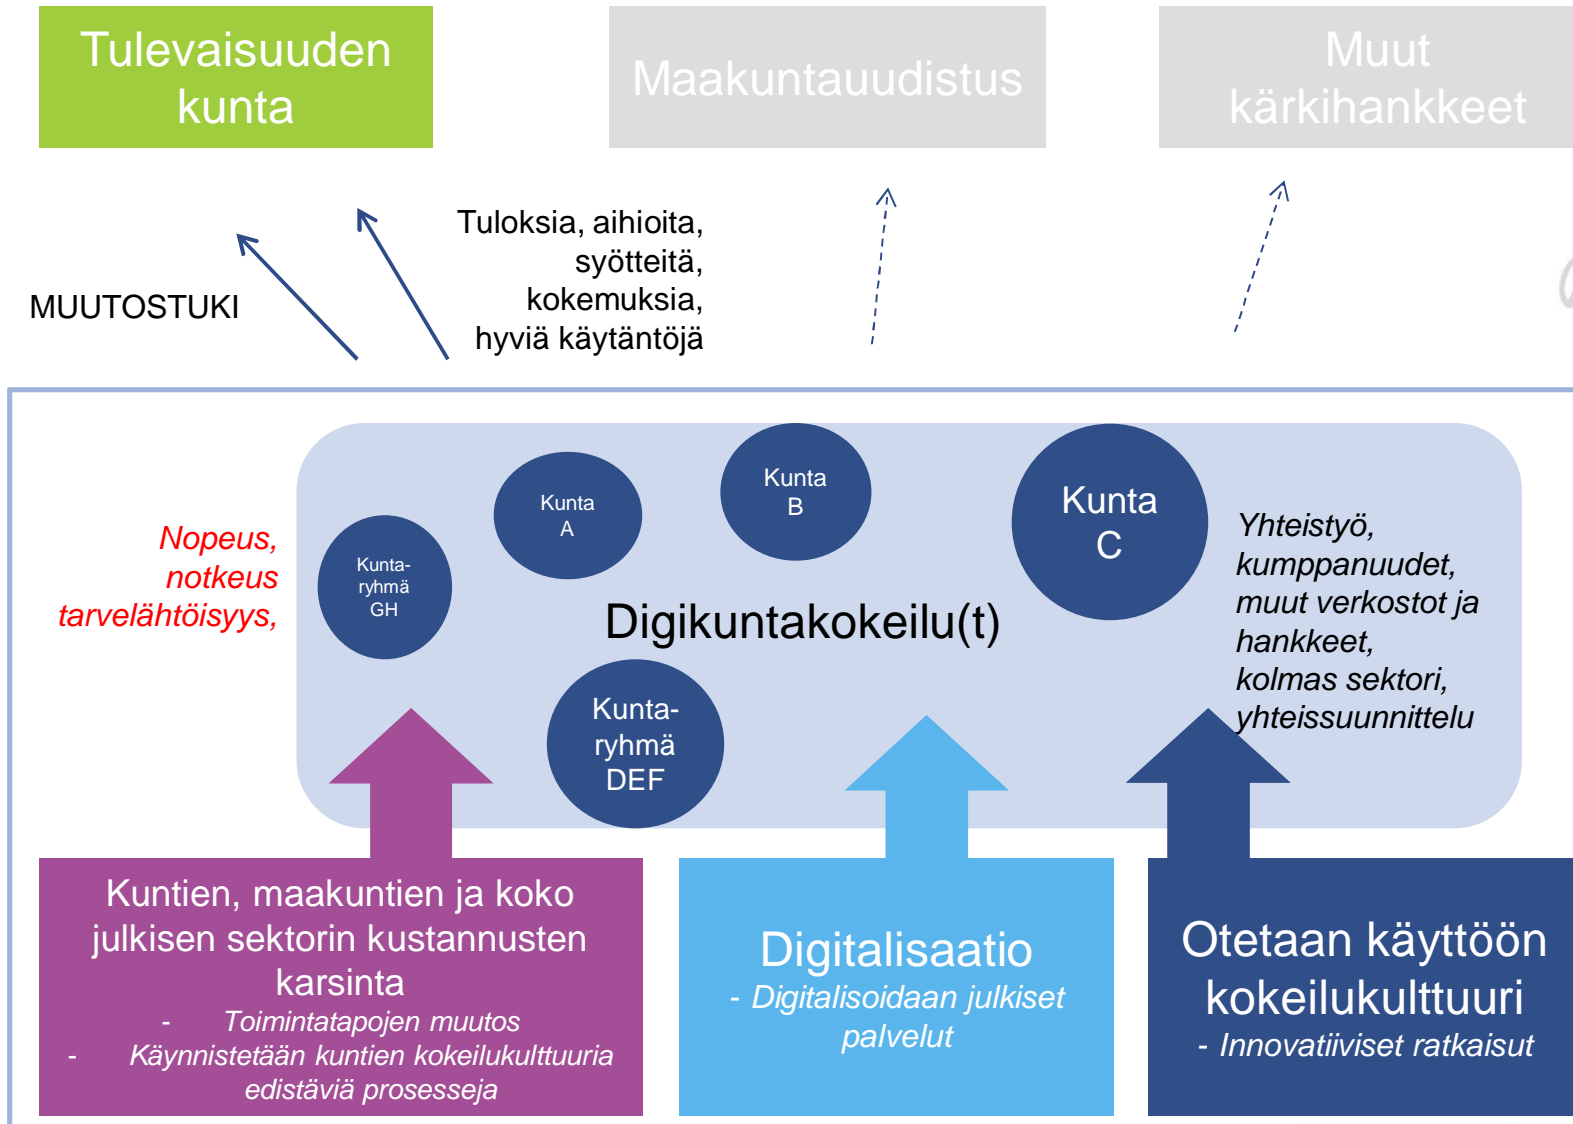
Tulevaisuuden kunta

Maakuntauudistus

Muut kärkihankkeet

MUUTOSTUKI

Tuloksia, aihioita, syötteitä, kokemuksia, hyviä käytäntöjä

Nopeus, notkeus tarvelähtöisyys,

Kunta-ryhmä GH

Kunta A

Kunta B

Kunta C

Digikuntakokeilu(t)

Kunta-ryhmä DEF

Yhteistyö, kumppanuudet, muut verkostot ja hankkeet, kolmas sektori, yhteissuunnittelu

Kuntien, maakuntien ja koko julkisen sektorin kustannusten karsinta
- Toimintatapojen muutos
- Käynnistetään kuntien kokeilukulttuuria edistäviä prosesseja

Digitalisaatio
- Digitalisoidaan julkiset palvelut

Otetaan käyttöön kokeilukulttuuri
- Innovatiiviset ratkaisut